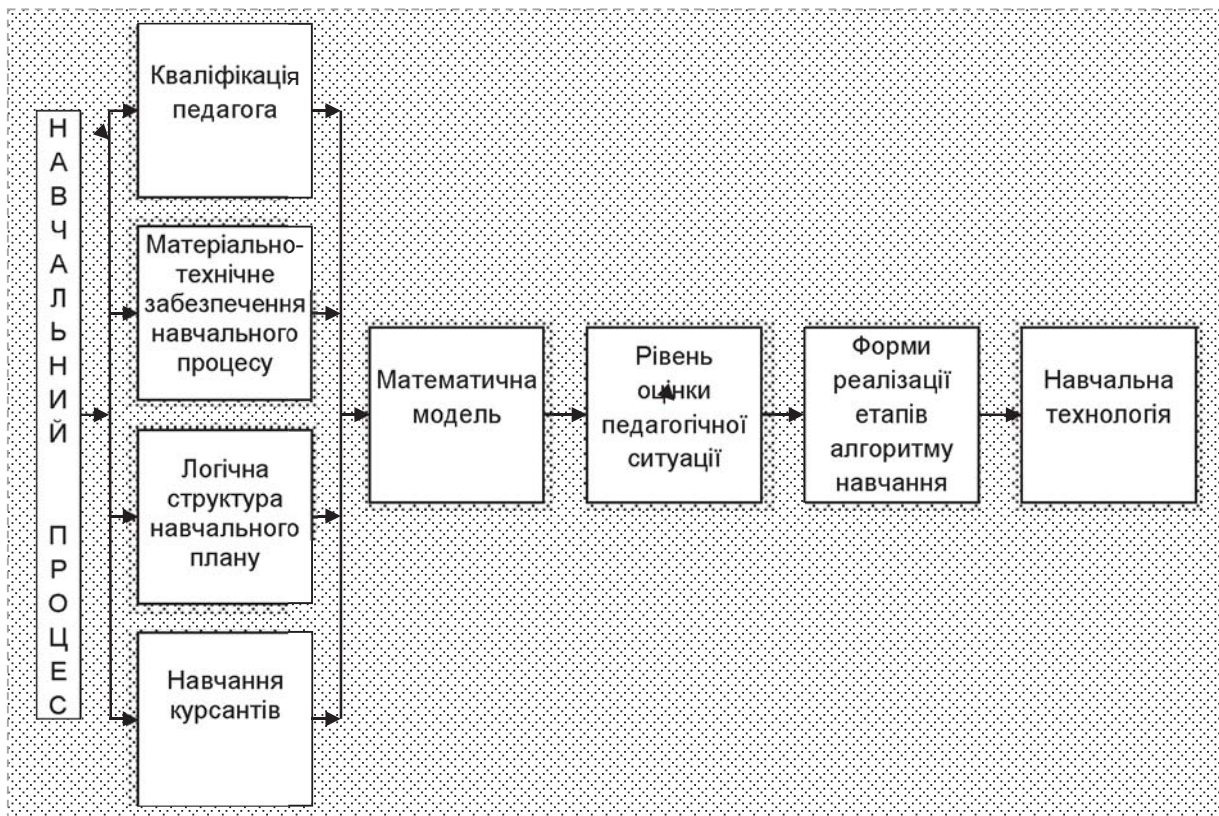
НАВЧАЛЬНИЙ ПРОЦЕС

Кваліфікація педагога

Матеріально-технічне забезпечення навчального процесу

Логічна структура навчального плану

Навчання курсантів

Математична модель

Рівень оцінки педагогічної ситуації

Форми реалізації етапів алгоритму навчання

Навчальна технологія